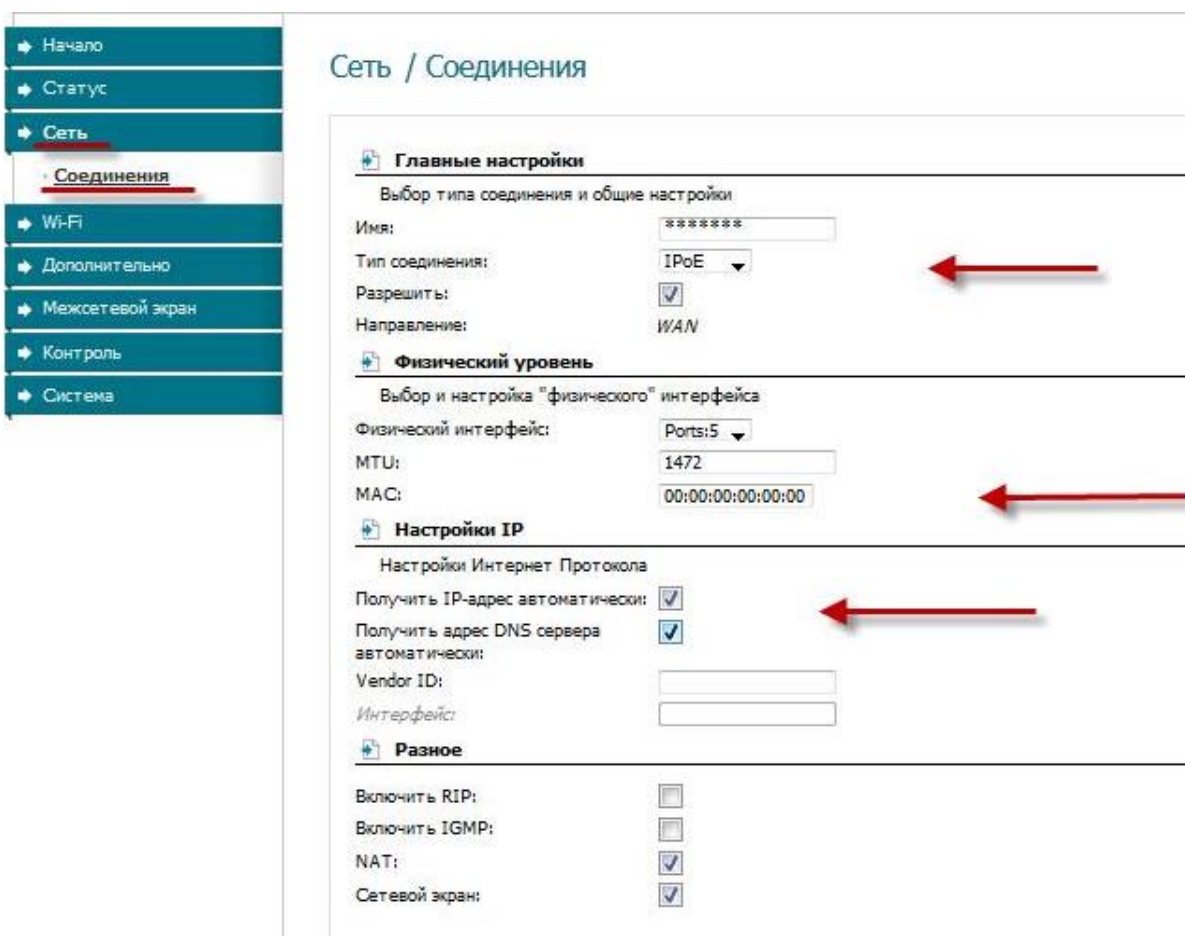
Начало
Статус
Сеть
Соединения
Wi-Fi
Дополнительно
Межсетевой экран
Контроль
Система

Сеть / Соединения

Главные настройки
Выбор типа соединения и общие настройки
Имя: *******
Тип соединения: IPoE
Разрешить:
Направление: WAN

Физический уровень
Выбор и настройка "физического" интерфейса
Физический интерфейс: Ports:5
MTU: 1472
MAC: 00:00:00:00:00:00

Настройки IP
Настройки Интернет Протокола
Получить IP-адрес автоматически:
Получить адрес DNS сервера автоматически:
Vendor ID:
Интерфейс:

Разное
Включить RIP:
Включить IGMP:
NAT:
Сетевой экран: